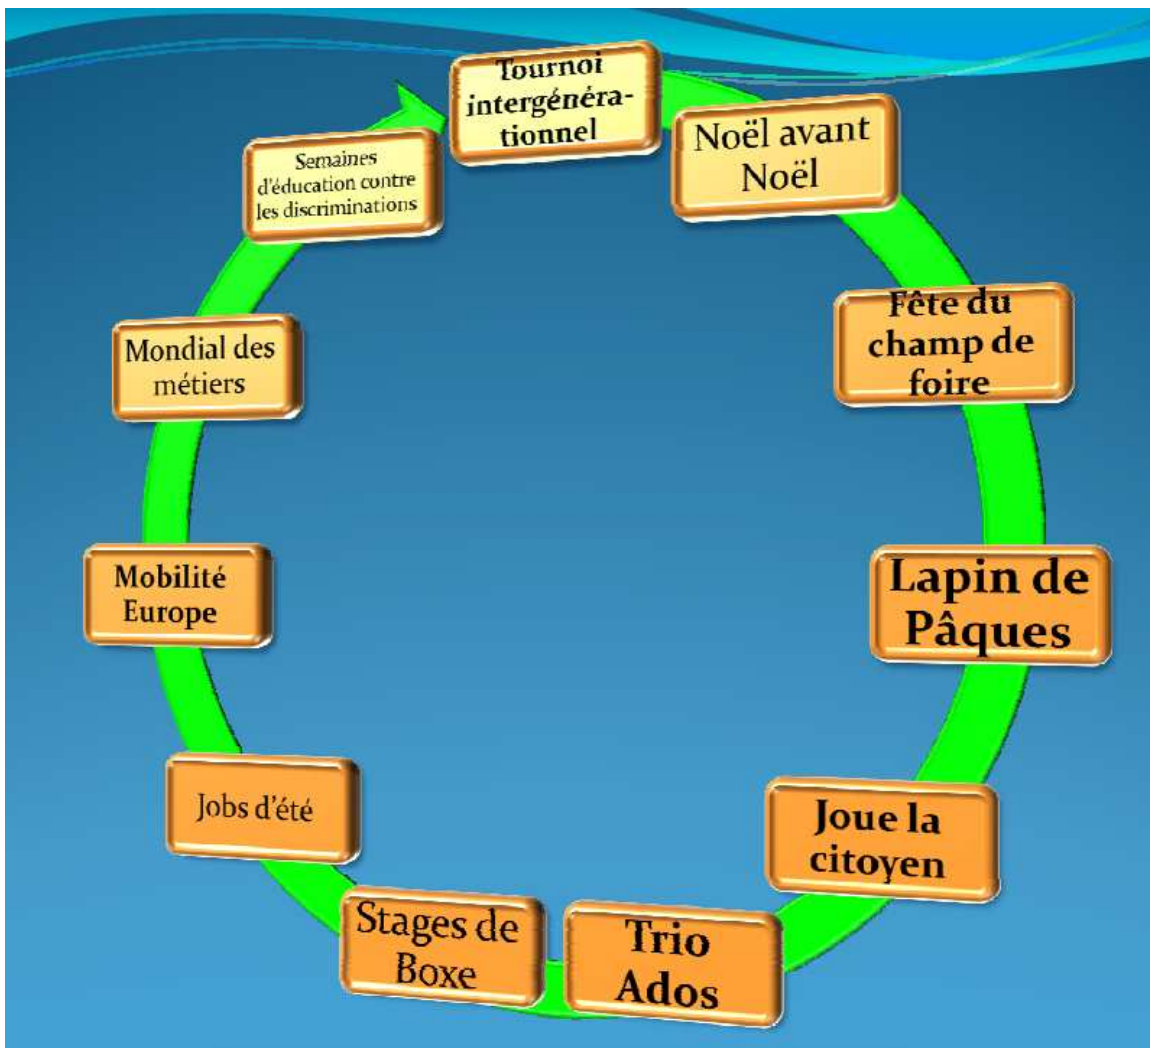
Tournoi intergénérationnel

Noël avant Noël

Fête du champ de foire

Lapin de Pâques

Joue la citoyen

Trio Ados

Stages de Boxe

Jobs d'été

Mobilité Europe

Mondial des métiers

Semaines d'éducation contre les discriminations